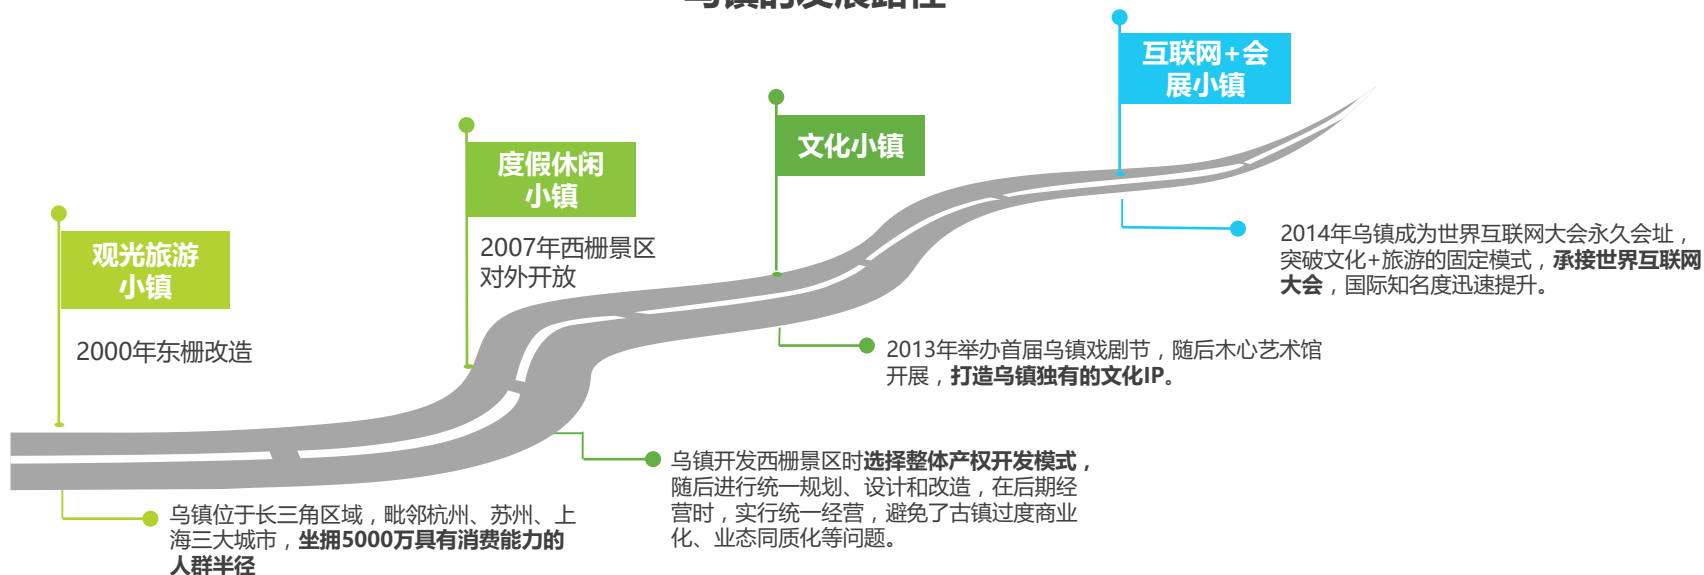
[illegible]

观光旅游小镇

2000年东栅改造

度假休闲小镇

2007年西栅景区对外开放

文化小镇

互联网+会展小镇

2014年乌镇成为世界互联网大会永久会址，突破文化+旅游的固定模式，**承接世界互联网大会**，国际知名度迅速提升。

2013年举办首届乌镇戏剧节，随后木心艺术馆开展，**打造乌镇独有的文化IP**。

乌镇开发西栅景区时**选择整体产权开发模式**，随后进行统一规划、设计和改造，在后期经营时，实行统一经营，避免了古镇过度商业化、业态同质化等问题。

乌镇位于长三角区域，毗邻杭州、苏州、上海三大城市，**坐拥5000万具有消费能力的人群半径**